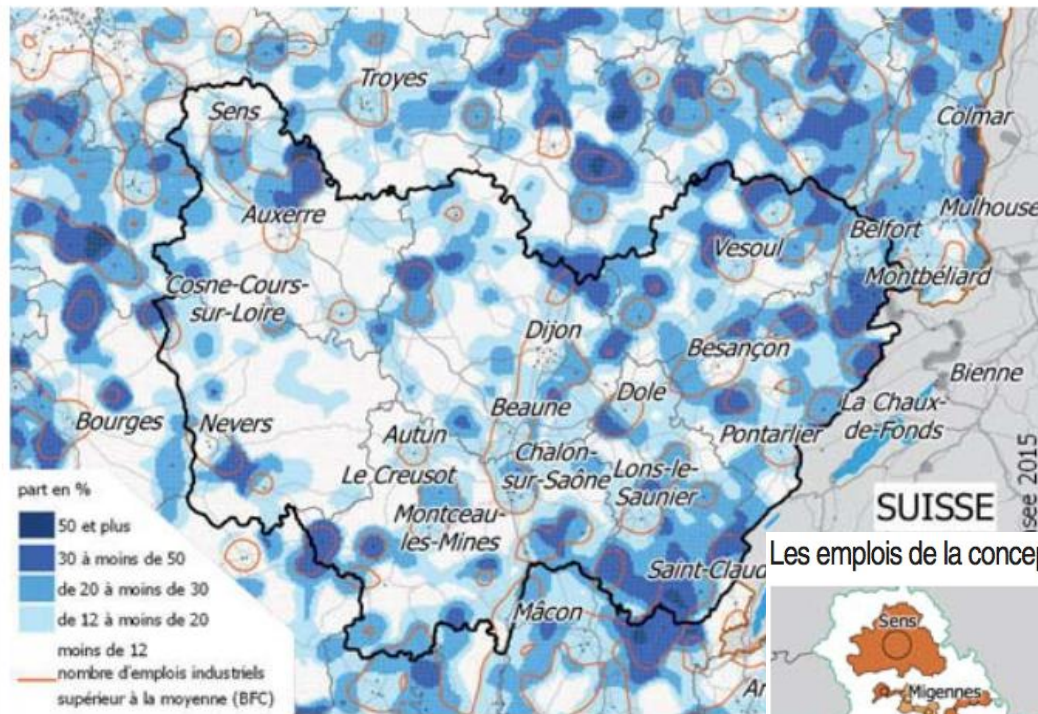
Troyes
Sens
Colmar
Auxerre
Mulhouse
Belfort
Vesoul
Montbéliard
Cosne-Cours-sur-Loire
Dijon
Besançon
Bienne
Dole
Bourges
Nevers
Beaune
La Chaux-de-Fonds
Autun
Pontarlier
Chalon-sur-Saône
Lons-le-Saunier
Le Creusot
Montceau-les-Mines
SUISSE
Saint-Claude
Mâcon
Ar
Insee 2015

part en %
50 et plus
30 à moins de 50
de 20 à moins de 30
de 12 à moins de 20
moins de 12
nombre d'emplois industriels supérieur à la moyenne (BFC)

Les emplois de la concep

Sens
Migennes